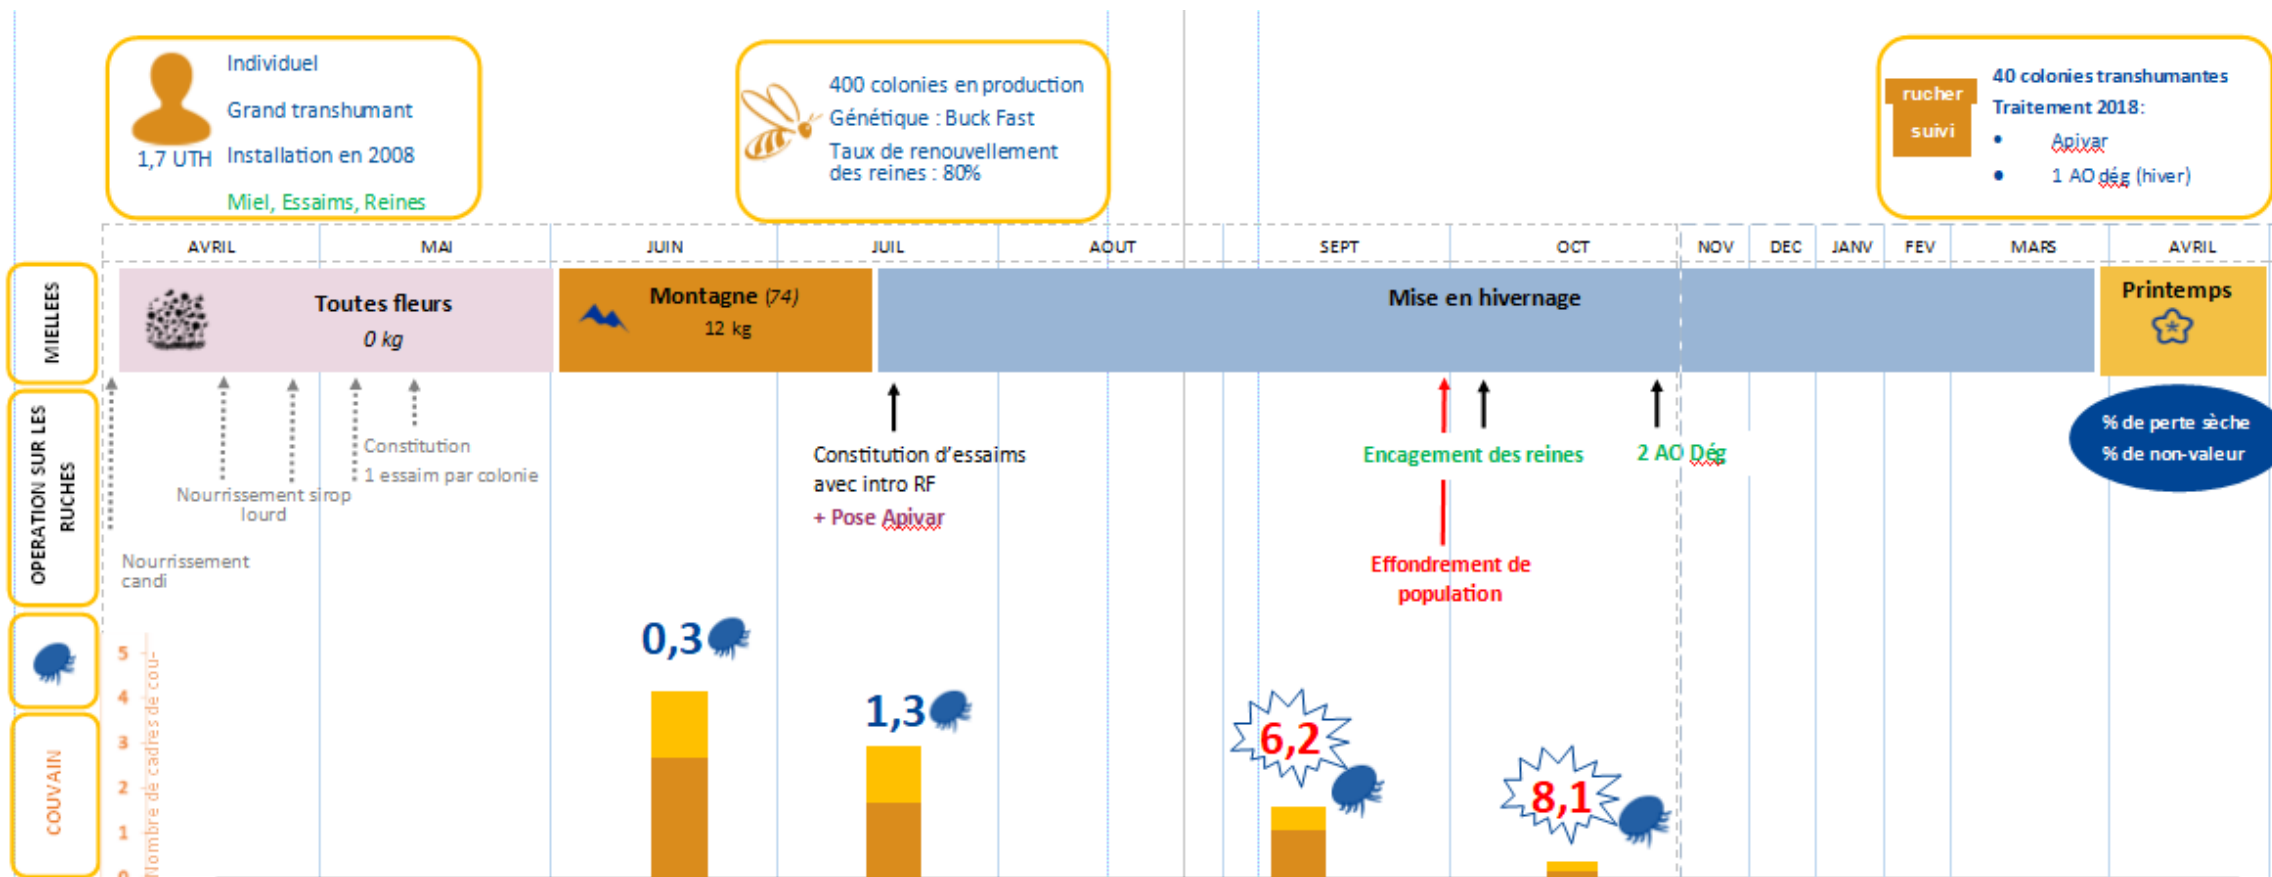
Individuel
Grand transhumant
1,7 UTH Installation en 2008
Miel, Essaims, Reines

400 colonies en production
Génétique : Buck Fast
Taux de renouvellement des reines : 80%

rucher suivi
40 colonies transhumantes
Traitement 2018:
• Apivar
• 1 AO dég (hiver)

AVRIL MAI JUIN JUIL AOUT SEPT OCT NOV DEC JANV FEV MARS AVRIL

MIELLEES
Toutes fleurs
0 kg
Montagne (74)
12 kg
Mise en hivernage
Printemps

OPERATION SUR LES RUCHES
Constitution
1 essaim par colonie
Nourrissement sirop lourd
Nourrissement candi
Constitution d'essaims avec intro RF
+ Pose Apivar
Encagement des reines
2 AO Dég
Effondrement de population
% de perte sèche
% de non-valeur

COUVAIN
Nombre de cadres de cou-
5
4
3
2
1
0
0,3
1,3
6,2
8,1